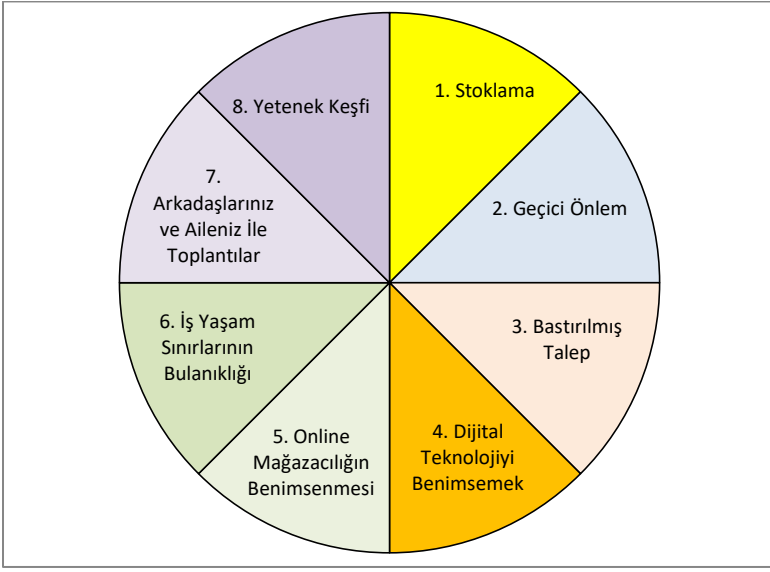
1. Stoklama

2. Geçici Önlem

3. Bastırılmış Talep

4. Dijital Teknolojiyi Benimsemek

5. Online Mağazacılığın Benimsenmesi

6. İş Yaşam Sınırlarının Bulanıklığı

7. Arkadaşlarınız ve Aileniz İle Toplantılar

8. Yetenek Keşfi